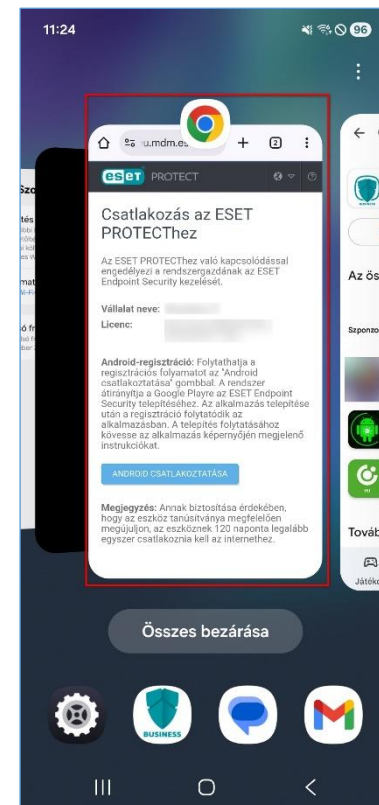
11:24

96

u.mdm.es

2

eset PROTECT

Csatlakozás az ESET PROTECThez

Az ESET PROTECThez való kapcsolódással engedélyezi a rendszergazdának az ESET Endpoint Security kezelését.

Vállalat neve: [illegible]

Licenc: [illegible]

Android-regisztráció: Folytathatja a regisztrációs folyamatot az "Android csatlakoztatása" gombbal. A rendszer átirányítja a Google Playre az ESET Endpoint Security telepítéséhez. Az alkalmazás telepítése után a regisztráció folytatódik az alkalmazásban. A telepítés folytatásához kövesse az alkalmazás képernyőjén megjelenő instrukciókat.

ANDROID CSATLAKOZTATÁSA

Megjegyzés: Annak biztosítása érdekében, hogy az eszköz tanúsítványa megfelelően megújuljon, az eszköznek 120 naponta legalább egyszer csatlakoznia kell az internethez.

Szo

Az ös

Szponzo

Továb

Játék

Összes bezárása

BUSINESS